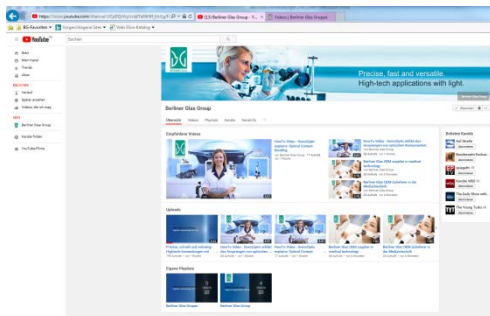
https://www.youtube.com/channel/

(3) Berliner Glas Group - Yo...

Videos | Berliner Glas Gruppe

Bio-Favoriten

Vorgeschlagene Sites

Web Slice-Katalog

YouTube

Suchen

Precise, fast and versatile.

High-tech applications with light.

Berliner Glas Group

Übersicht

Videos

Playlists

Kanäle

Diskussion

Kanalinfo

Empfohlene Videos

Uploads

Eigene Playlists

Berliner Glas Group

Berliner Glas Group

Ähnliche Kanäle